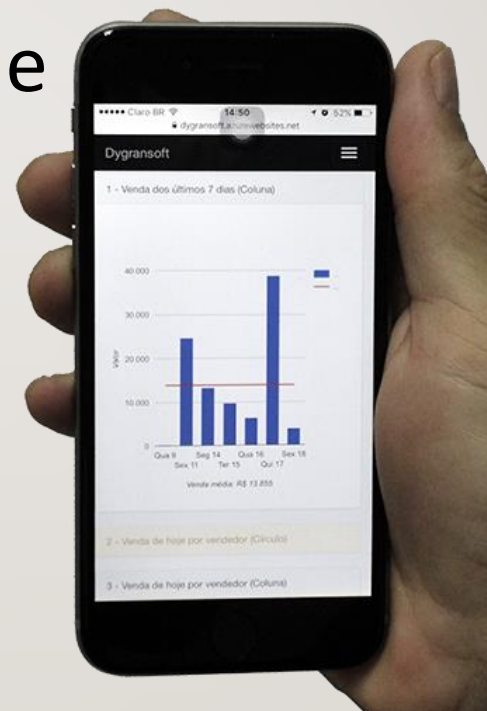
e

••••• Claro BR 14:50 52%
dygransoft.azurewebsites.net

Dygransoft

1 - Venda dos últimos 7 dias (Coluna)

40.000
30.000
20.000
10.000
0

Valor

Qua 9
Sex 11
Seg 14
Ter 15
Qua 16
Qui 17
Sex 18

Venda média: R$ 13.855

2 - Venda de hoje por vendedor (Círculo)

3 - Venda de hoje por vendedor (Coluna)